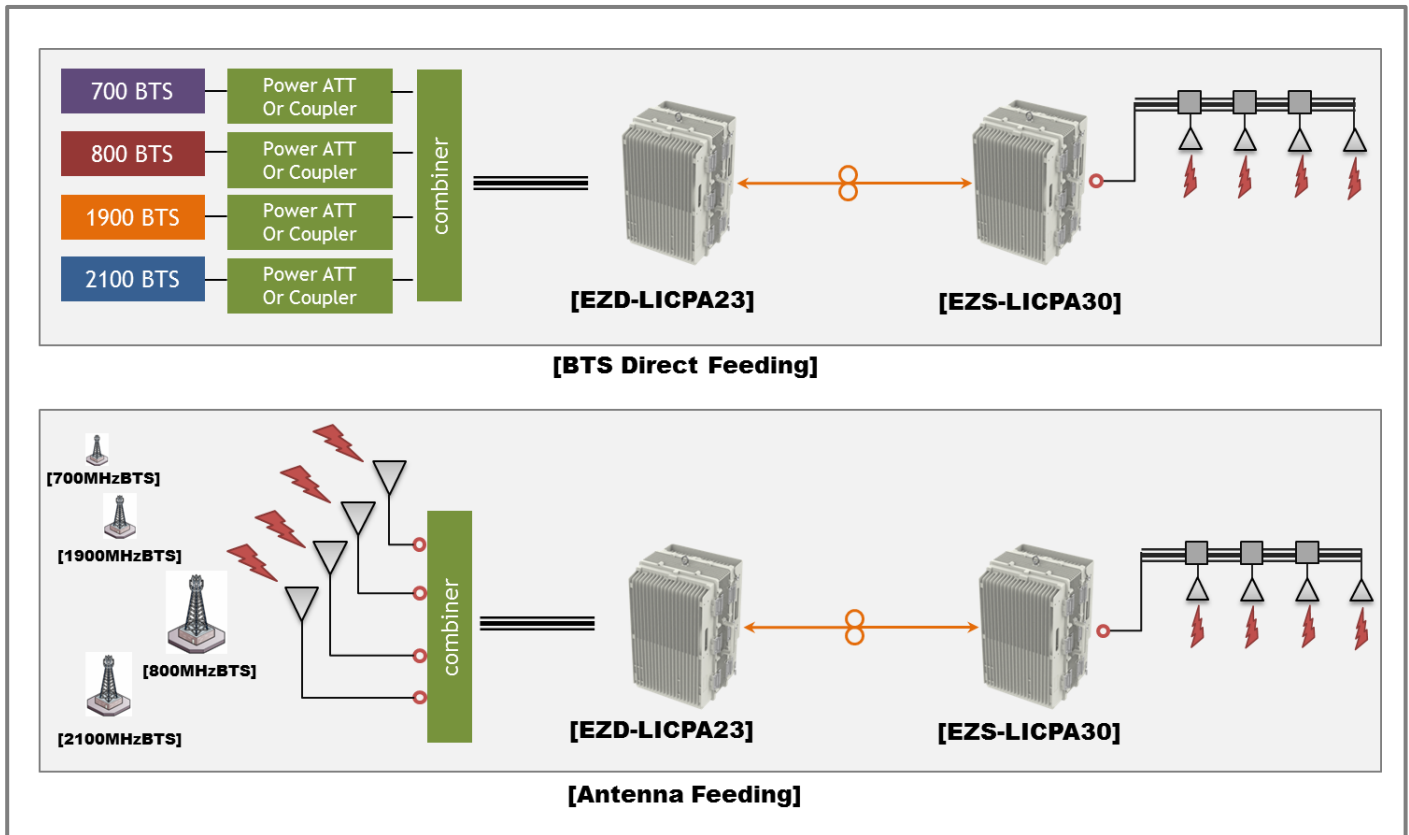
700 BTS
Power ATT Or Coupler
800 BTS
Power ATT Or Coupler
1900 BTS
Power ATT Or Coupler
2100 BTS
Power ATT Or Coupler
combiner
[EZD-LICPA23]
[EZS-LICPA30]
[BTS Direct Feeding]

[700MHzBTS]
[1900MHzBTS]
[800MHzBTS]
[2100MHzBTS]
combiner
[EZD-LICPA23]
[EZS-LICPA30]
[Antenna Feeding]